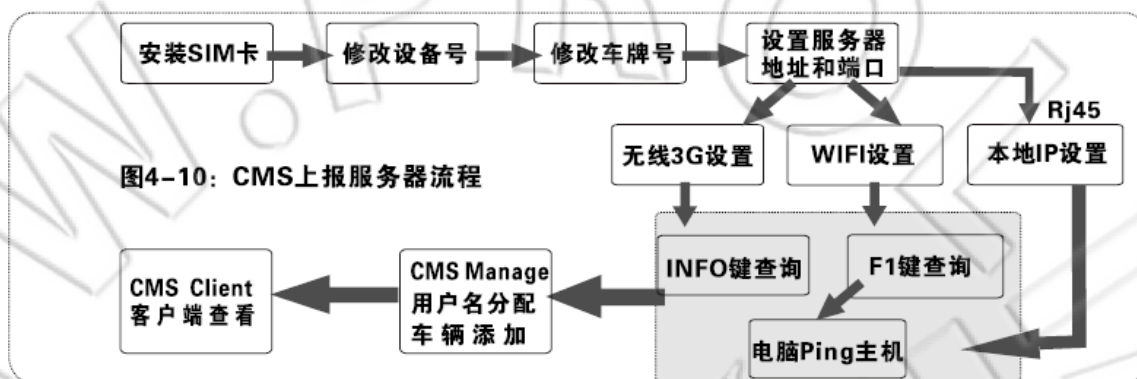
安装SIM卡

修改设备号

修改车牌号

设置服务器地址和端口

Rj45

无线3G设置

WIFI设置

本地IP设置

图4-10：CMS上报服务器流程

INFO键查询

F1键查询

电脑Ping主机

CMS Manage 用户名分配 车辆添加

CMS Client 客户端查看